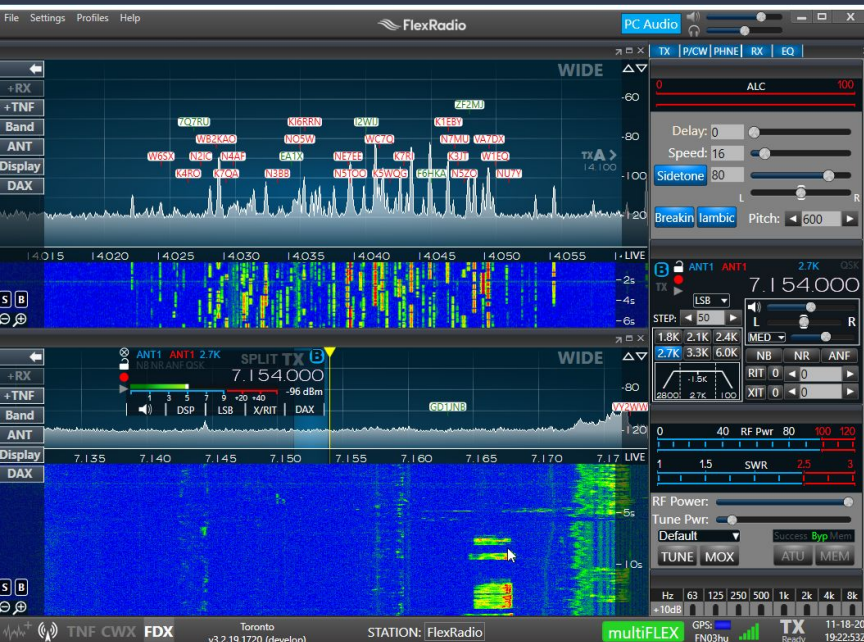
File Settings Profiles Help
FlexRadio
PC Audio

TX P/CW PHNE RX EQ

WIDE
+RX
+TNF
Band
ANT
Display
DAX

ZF2MJ
7Q7RU KI6RRN I2WIJ K1EBY
WB2KAO NO5W WC7Q N7MU VA7DX
W6SX N2IC N4AF EA1X NE7EE K7RI K3JT W1EQ
K4RO K7OA N3BB N5TOO K5WOG F6HKA N5ZO NU7Y

-60
-80
TXA
14.100
-100
-120

14.015 14.020 14.025 14.030 14.035 14.040 14.045 14.050 14.055 LIVE
-2s
-4s
-6s
S B

0 ALC 100
Delay: 0
Speed: 16
Sidetone 80
L R
Breakin Iambic Pitch: 600

B ANT1 ANT1 2.7K OSK
TX 7.154.000
LSB
STEP: 50
1.8K 2.1K 2.4K
2.7K 3.3K 6.0K
-1.5K
2800 2.7K 100
L R
MED
NB NR ANF
RIT 0 0
XIT 0 0

WIDE
+RX
+TNF
Band
ANT
Display
DAX

ANT1 ANT1 2.7K
NB NR ANF QSK
SPLIT TX B
7.154.000
1 3 5 7 9 +20 +40 -96 dBm
DSP LSB X/RIT DAX
GD1INB
VY2WW
-80
-120

7.135 7.140 7.145 7.150 7.155 7.160 7.165 7.170 7.17 LIVE
-5s
-10s
S B

0 40 RF Pwr 80 100 120
1 1.5 SWR 2.5 3
RF Power:
Tune Pwr:
Default
Success Byp Mem
TUNE MOX ATU MEM

Hz 63 125 250 500 1k 2k 4k 8k
+10dB

TNF CWX FDX Toronto v3.2.19.1720 (develop) STATION: FlexRadio multiFLEX GPS: FN03hu TX Ready 11-18-20 19:22:55